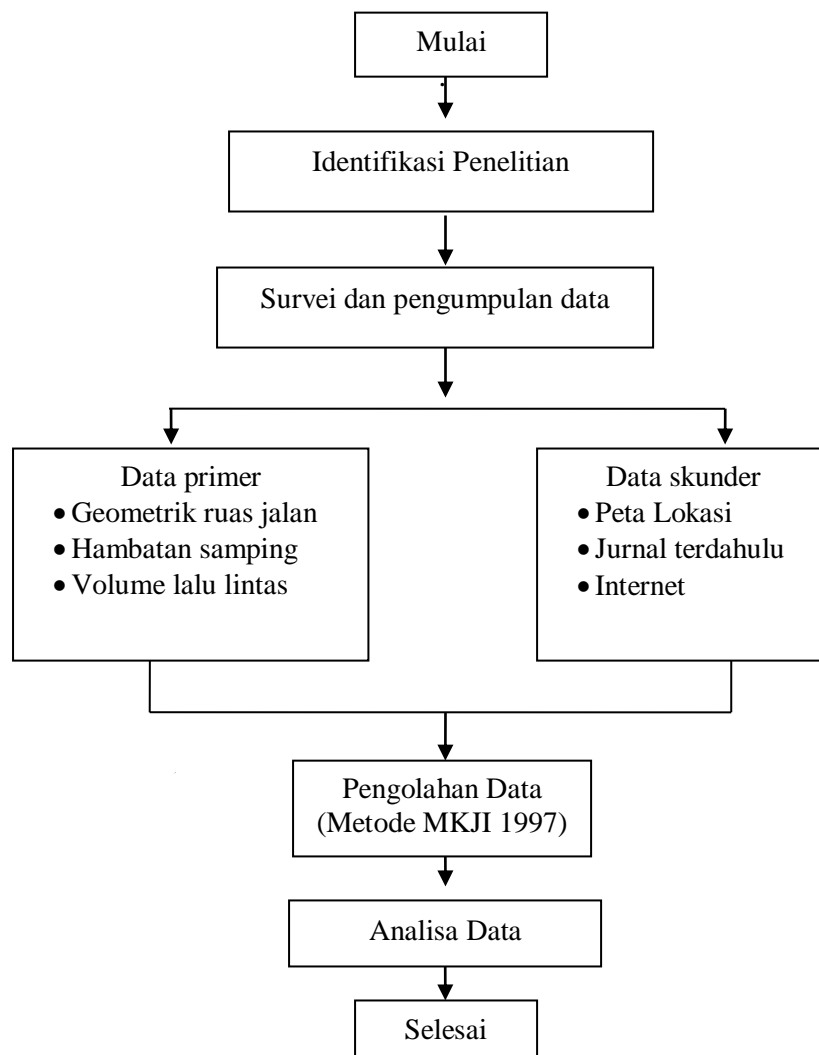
Mulai

Identifikasi Penelitian

Survei dan pengumpulan data

Data primer
• Geometrik ruas jalan
• Hambatan samping
• Volume lalu lintas

Data skunder
• Peta Lokasi
• Jurnal terdahulu
• Internet

Pengolahan Data
(Metode MKJI 1997)

Analisa Data

Selesai